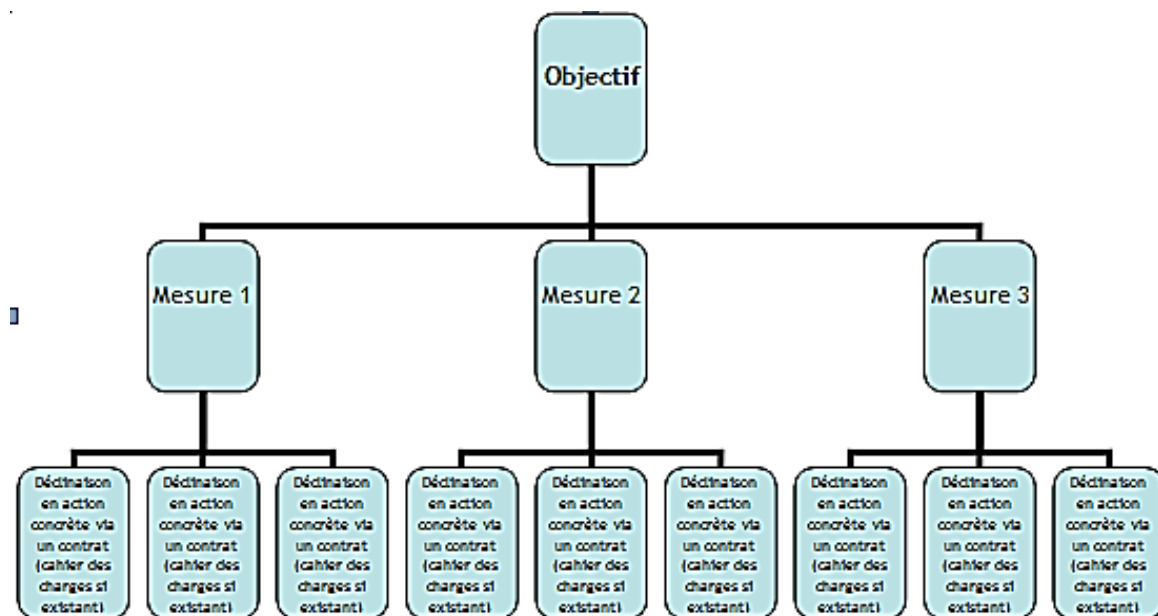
Objectif

Mesure 1

Mesure 2

Mesure 3

Déclinaison en action concrète via un contrat (cahier des charges si existant)

Déclinaison en action concrète via un contrat (cahier des charges si existant)

Déclinaison en action concrète via un contrat (cahier des charges si existant)

Déclinaison en action concrète via un contrat (cahier des charges si existant)

Déclinaison en action concrète via un contrat (cahier des charges si existant)

Déclinaison en action concrète via un contrat (cahier des charges si existant)

Déclinaison en action concrète via un contrat (cahier des charges si existant)

Déclinaison en action concrète via un contrat (cahier des charges si existant)

Déclinaison en action concrète via un contrat (cahier des charges si existant)